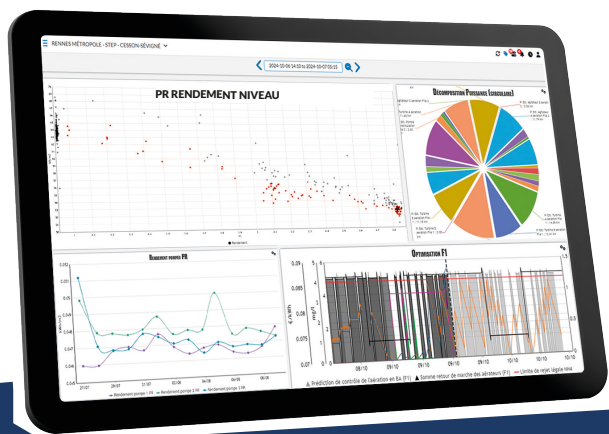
RENNES MÉTROPOLE - STEP - CESSON SÉVIGNÉ

2024-10-06 14:53 to 2024-10-07 03:51

PR RENDEMENT NIVEAU

Rendement

DÉCOMPOSITION PUISSANCE (CIRCULAIRE)

Rendement pompes PR

0.09
0.08
0.07
0.06

27/07
28/07
31/07
04/08
05/08
06/08

Rendement pompe 1 PR
Rendement pompe 2 PR
Rendement pompe 3 PR

OPTIMISATION F1

€/kWh
mg/l

09/10
09/10
09/10
10/10
10/10

Prédiction de contrôle de l'aération en BA (F1)
Somme retour de marche des aérateurs (F1)
Limite de rejet légale nh4